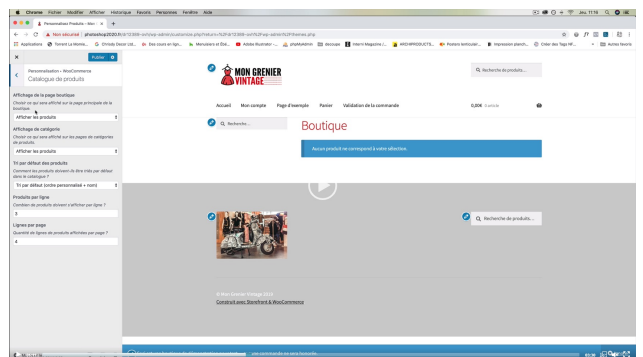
Chrome Fichier Modifier Afficher Historique Favoris Personnes Fenêtre Aide
Jeu. 11:16

Personnaliser Produits – Mon
Non sécurisé | photoshop2020.fr/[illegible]/wp-admin/customize.php?return=%2F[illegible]%2Fwp-admin%2Fthemes.php

Applications Torrent La Nonna... Christy Dacor Ltd... Des cours en ligne... Menuiserie et Ébé... Adobe Illustrator -... phpMyAdmin découpe Interni Magazine (... ARCHIPRODUCTS... Posters lenticulair... Impression planch... Créer des Tags HF... Autres favoris

Publier
Personnalisation • WooCommerce
Catalogue de produits

Affichage de la page boutique
Choisir ce qui sera affiché sur la page principale de la boutique.
Afficher les produits

Affichage de catégorie
Choisir ce qui sera affiché sur les pages de catégories de produits.
Afficher les produits

Tri par défaut des produits
Comment les produits doivent-ils être triés par défaut dans le catalogue ?
Tri par défaut (ordre personnalisé + nom)

Produits par ligne
Combien de produits doivent s'afficher par ligne ?
3

Lignes par page
Quantité de lignes de produits affichées par page ?
4

MON GRENIER VINTAGE
Recherche de produits…
Accueil Mon compte Page d'exemple Panier Validation de la commande 0,00€ 0 article
Recherche…
Boutique
Aucun produit ne correspond à votre sélection.
Recherche de produits…
© Mon Grenier Vintage 2019
Construit avec Storefront & WooCommerce
une commande ne sera honorée